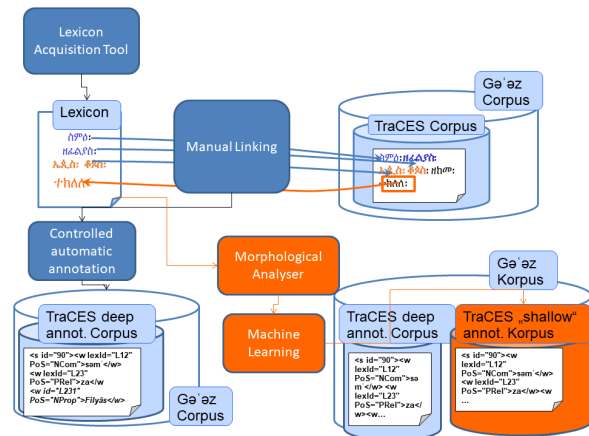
Lexicon Acquisition Tool

Lexicon

ስም፡
ዘፈልያስ፡
እጼሲ፡ ቆጵሮስ፡
ተከለለ

Manual Linking

Gəʿəz Corpus

TraCES Corpus

ስም፡ ዘፈልያስ፡
እጼሲ፡ ቆጵሮስ፡ ዘክም፡
ከለለ፡

Controlled automatic annotation

Morphological Analyser

Gəʿəz Korpus

TraCES deep annot. Corpus

<s id="90"><w lexId="L12" PoS="NCom">səm </w>
<w lexId="L23" PoS="PRel">za</w>
<w id="L231" PoS="NProp">Filyās</w>

Gəʿəz Corpus

Machine Learning

TraCES deep annot. Corpus

<s id="90"><w lexId="L12" PoS="NCom">səm </w> <w lexId="L23" PoS="PRel">za</w><w...

TraCES „shallow“ annot. Korpus

<s id="90"><w lexId="L12" PoS="NCom">səm </w> <w lexId="L23" PoS="PRel">za</w><w ...